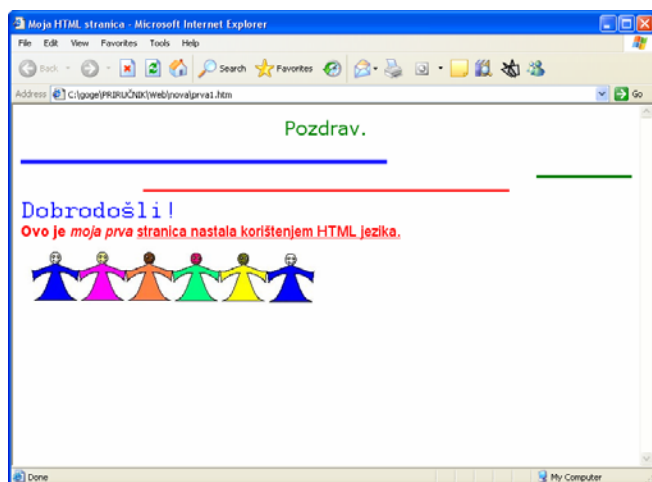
Moja HTML stranica - Microsoft Internet Explorer

File Edit View Favorites Tools Help

Back Search Favorites

Address C:\goge\PRIRUČNIK\Web\nova\prva1.htm Go

Pozdrav.

Dobrodošli!

**Ovo je *moja prva* stranica nastala korištenjem HTML jezika.**

Done My Computer